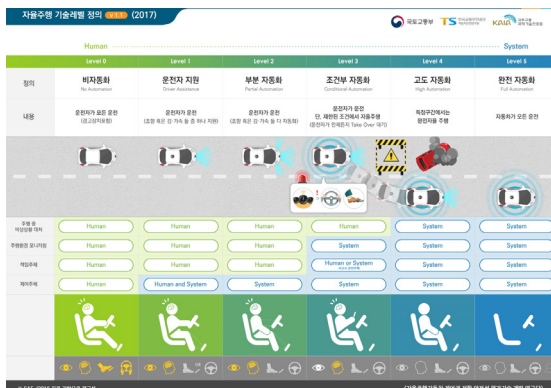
자율주행 기술레벨 정의 (V1.1) (2017)

국토교통부 TS KAIA

Human

System

Level 0 | Level 1 | Level 2 | Level 3 | Level 4 | Level 5

| | Level 0 | Level 1 | Level 2 | Level 3 | Level 4 | Level 5 |
|---|---|---|---|---|---|---|
| 정의 | 비자동화 No Automation | 운전자 지원 Driver Assistance | 부분 자동화 Partial Automation | 조건부 자동화 Conditional Automation | 고도 자동화 High Automation | 완전 자동화 Full Automation |
| 내용 | 운전자가 모든 운전 (경고장치포함) | 운전자가 운전 (조향 혹은 감·가속 둘 중 하나 지원) | 운전자가 운전 (조향 혹은 감·가속 둘 다 자동화) | 운전자가 운전 단, 제한된 조건에서 자동주행 (운전자가 전제조치 Take Over 대기) | 특정구간에서는 완전자율 주행 | 자동화가 모든 운전 |
| 주행 중 위험상황 대처 | Human | Human | Human | Human | System | System |
| 주행환경 모니터링 | Human | Human | Human | System | System | System |
| 책임주체 | Human | Human | Human | Human or System | System | System |
| 제어주체 | Human | Human and System | System | System | System | System |

© SAE, 2016 국토교통부·과학기술 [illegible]

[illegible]